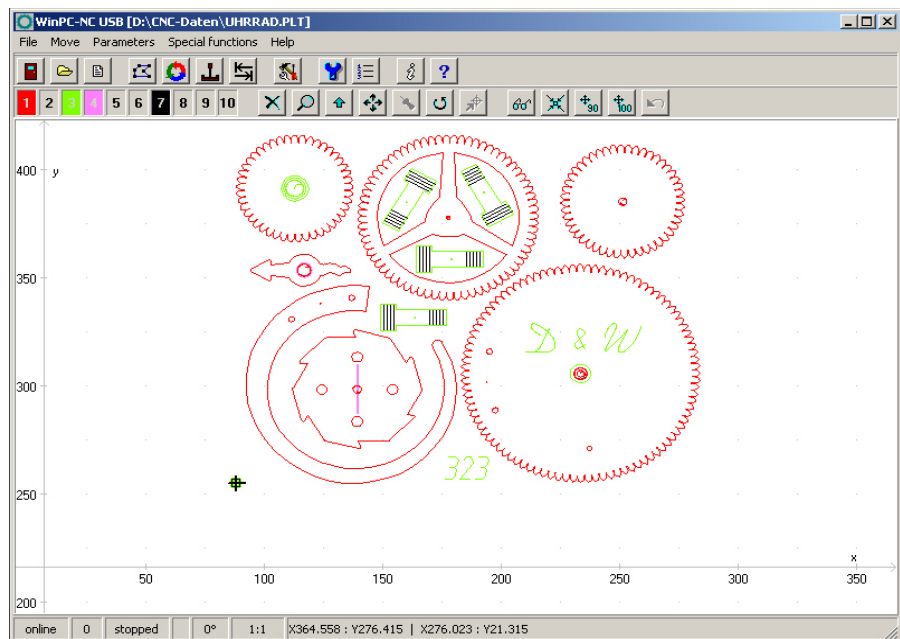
WinPC-NC USB [D:\CNC-Daten\UHRRAD.PLT]

File Move Parameters Special functions Help

1 2 3 4 5 6 7 8 9 10

90 100

400 y
350
300
250
200

D & W

323

50 100 150 200 250 300 350 x

online | 0 | stopped | | 0° | 1:1 | X364.558 : Y276.415 | X276.023 : Y21.315